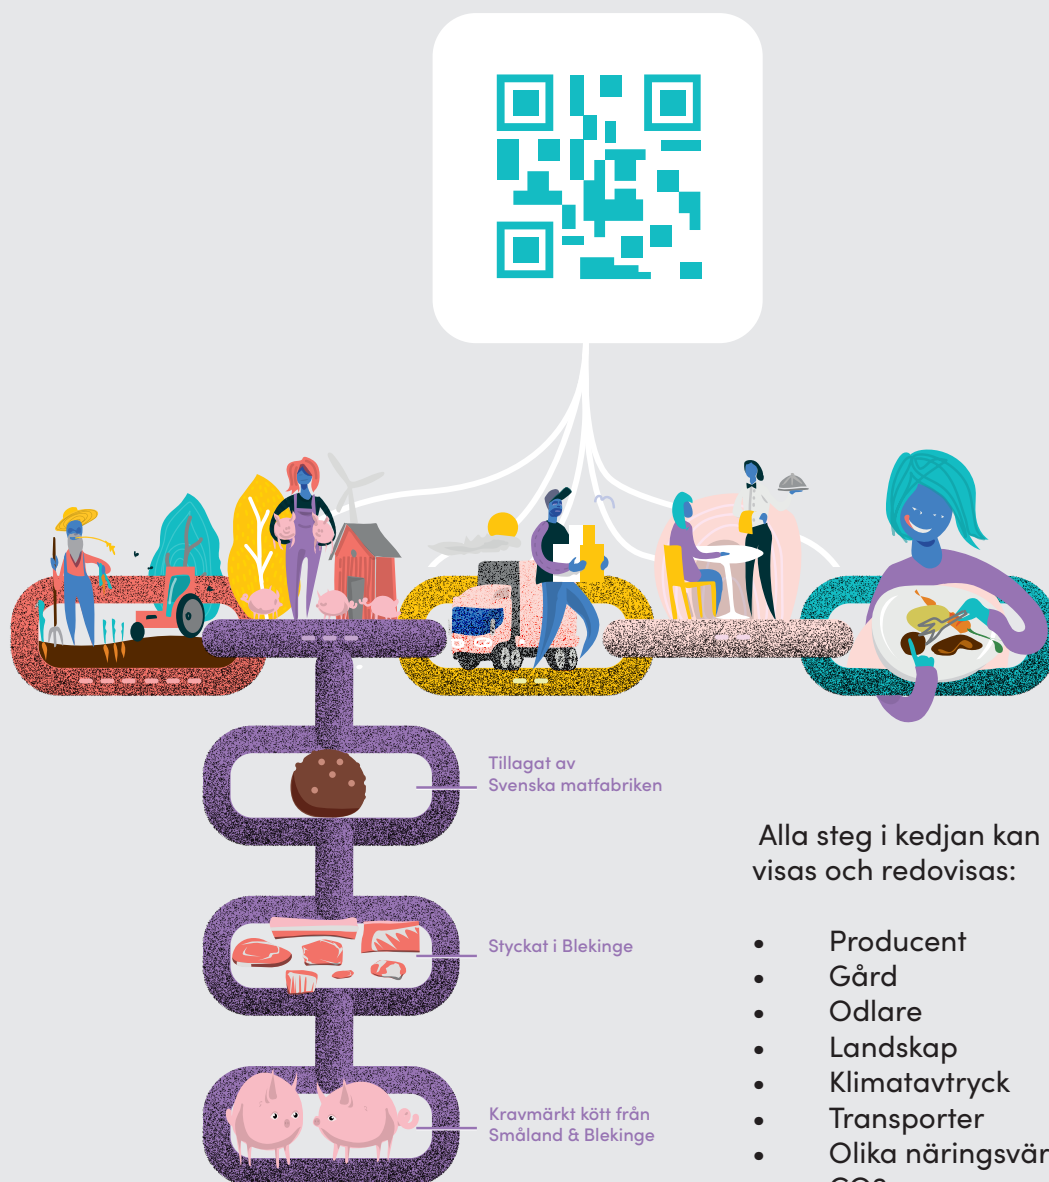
Tillagat av
Svenska matfabriken

Alla steg i kedjan kan visas och redovisas:

Styckat i Blekinge

- Producent
- Gård
- Odlare
- Landskap
- Klimatavtryck
- Transporter
- Olika näringsvär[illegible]

Kravmärkt kött från
Småland & Blekinge